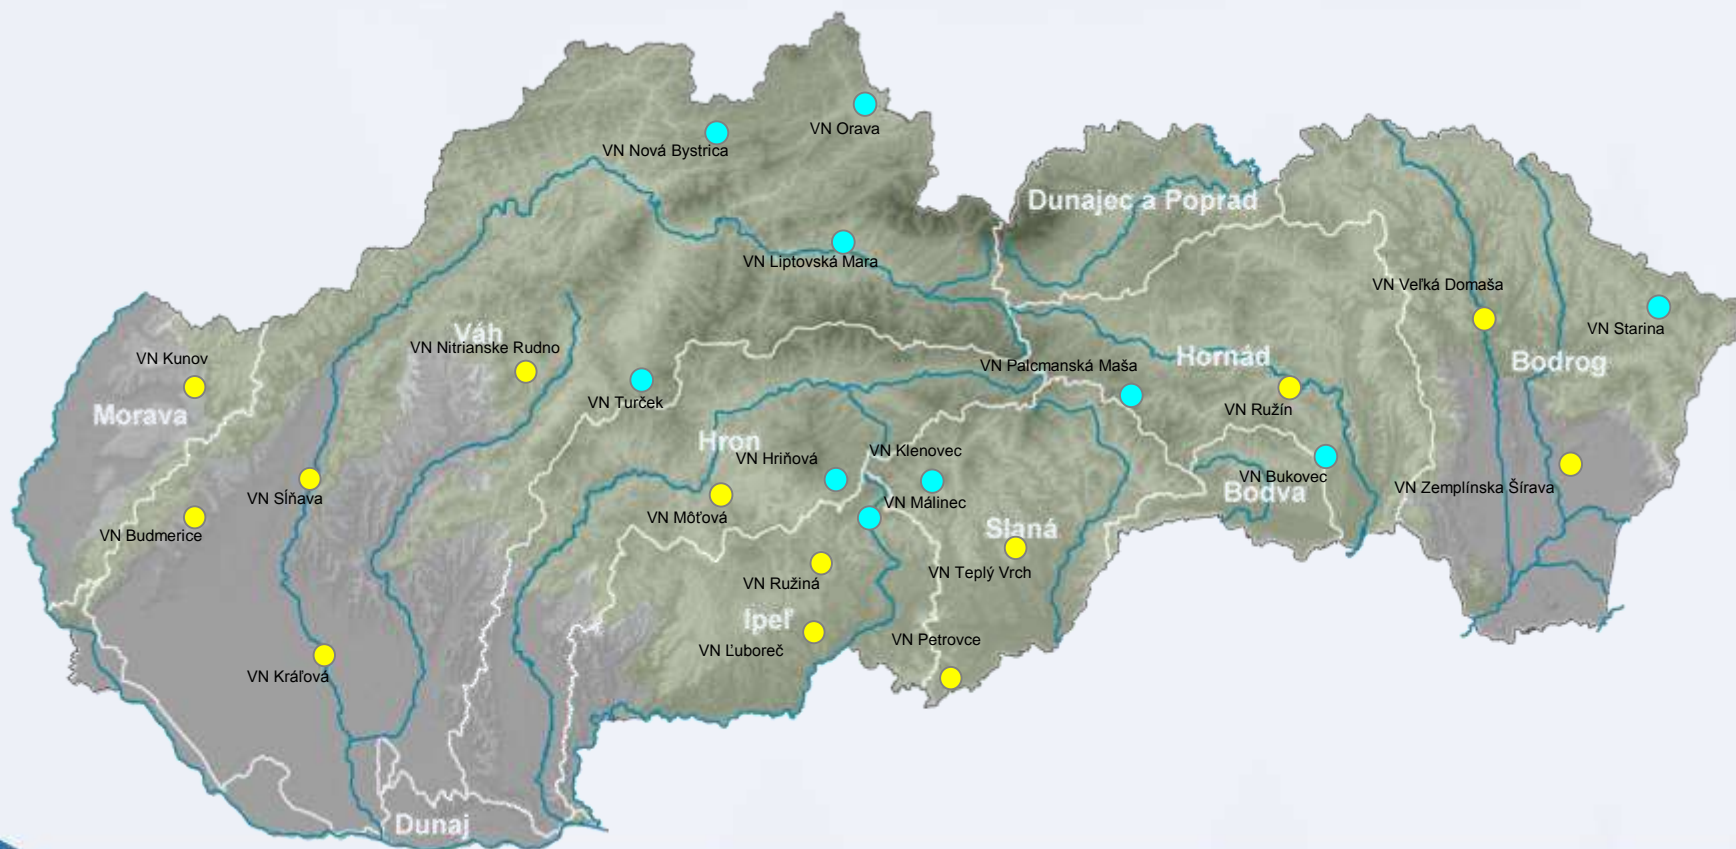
VN Orava
VN Nová Bystrica
Dunajec a Poprad
VN Liptovská Mara
VN Veľká Domaša
VN Starina
Váh
VN Nitrianske Rudno
VN Kunov
Morava
VN Palcmanská Maša
Hornád
Bodrog
VN Turček
VN Ružín
Hron
VN Hriňová
VN Klenovec
VN Bukovec
VN Sĺňava
Bodva
VN Zemplínska Šírava
VN Môťová
VN Málinec
VN Budmerice
Slaná
VN Ružiná
VN Teplý Vrch
Ipeľ
VN Ľuboreč
VN Petrovce
VN Kráľová
Dunaj